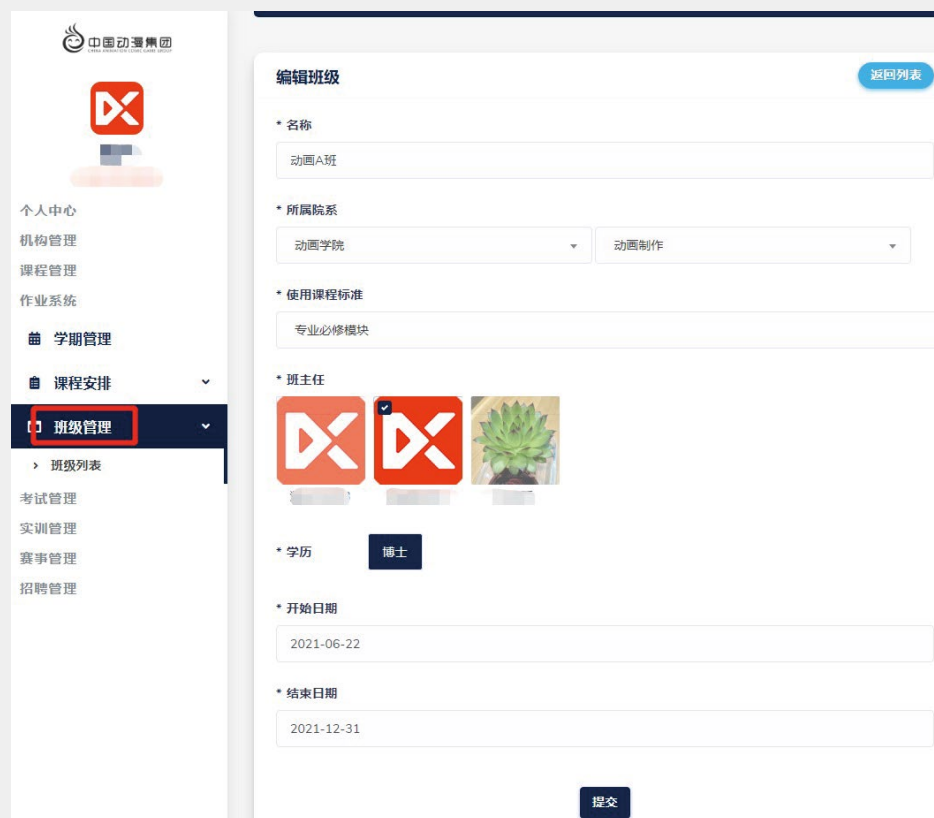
中国动漫集团
CHINA ANIMATION COMIC GAME GROUP

个人中心
机构管理
课程管理
作业系统
学期管理
课程安排
班级管理
班级列表
考试管理
实训管理
赛事管理
招聘管理

编辑班级
返回列表

* 名称
动画A班

* 所属院系
动画学院
动画制作

* 使用课程标准
专业必修模块

* 班主任

* 学历
博士

* 开始日期
2021-06-22

* 结束日期
2021-12-31

提交